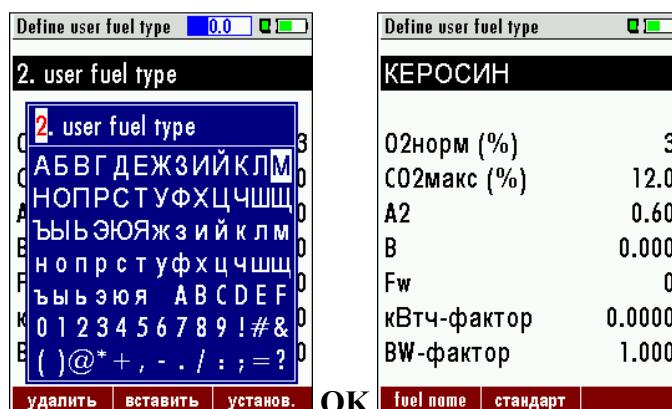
Define user fuel type 0.0

2. user fuel type

2. user fuel type

АБВГДЕЖЗИЙКЛМ
НОПРСТУФХЦЧШЩ
ЪЫЬЭЮЯжзийклм
нопрстуфхцчшщ
ъыьэюя ABCDEF
0123456789!#&
()@*+,-./:;=?

удалить | вставить | установ.

OK

Define user fuel type

КЕРОСИН

O2норм (%) 3
CO2макс (%) 12.0
A2 0.60
B 0.000
Fw 0
кВтч-фактор 0.0000
BW-фактор 1.000

fuel name | стандарт